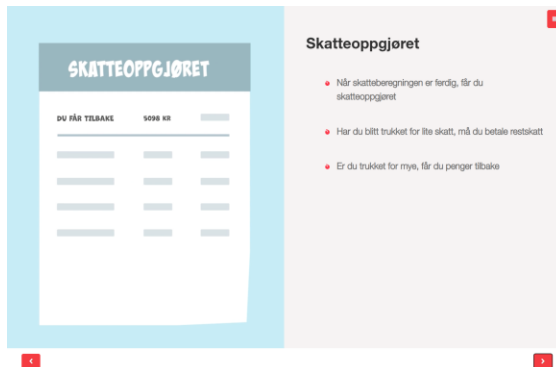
SKATTEOPPGJØRET

DU FÅR TILBAKE 5098 KR

Skatteoppgjøret

Når skatteberegningen er ferdig, får du skatteoppgjøret

Har du blitt trukket for lite skatt, må du betale restskatt

Er du trukket for mye, får du penger tilbake

‹

›